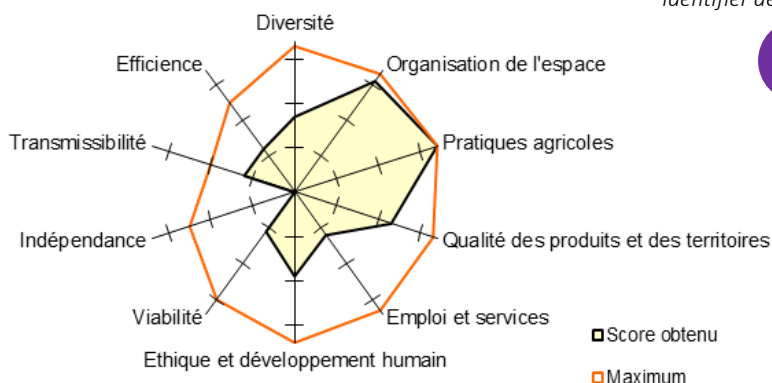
Identifier de

Diversité

Efficience

Organisation de l'espace

Transmissibilité

Pratiques agricoles

Indépendance

Qualité des produits et des territoires

Viabilité

Emploi et services

Ethique et développement humain

Score obtenu

Maximum